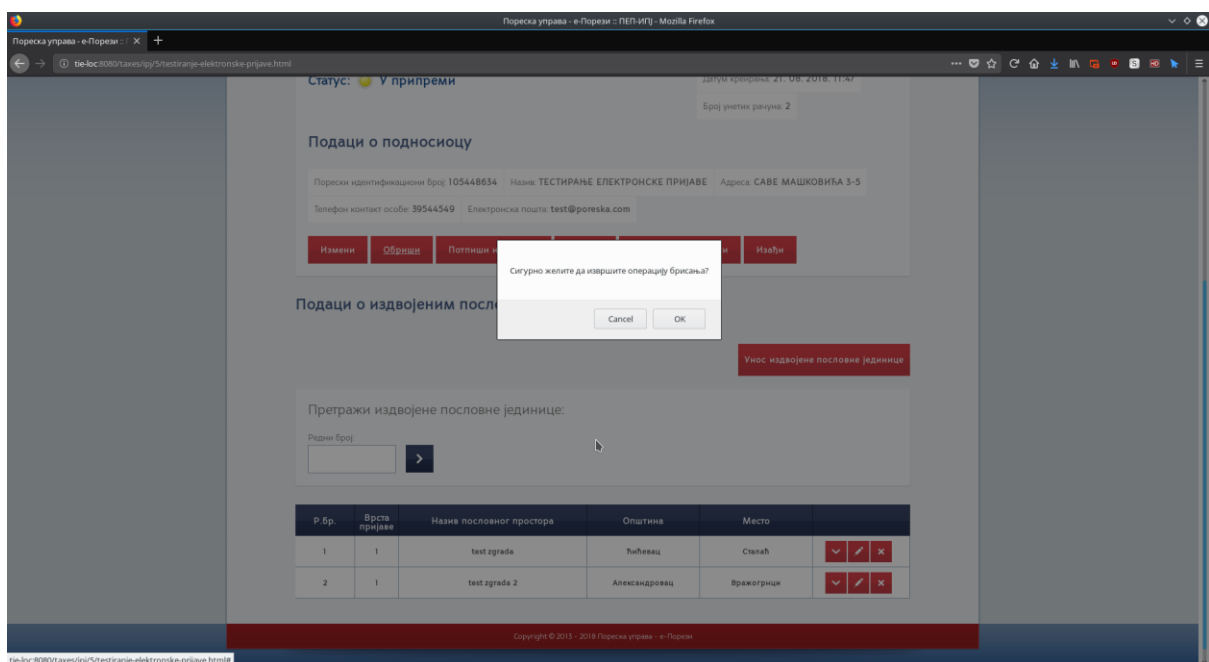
Пореска управа - е-Порези :: ПЕП-ИПЈ - Mozilla Firefox

Пореска управа - е-Порези :: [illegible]

tie-loc:8080/taxes/ipj/5/testiranje-elektronske-prijave.html

Статус: У припреми

Датум креирања: 21. 08. 2018. 11:47

Број унетих рачуна: 2

Подаци о подносиоцу

Порески идентификациони број: 105448634 Назив: ТЕСТИРАЊЕ ЕЛЕКТРОНСКЕ ПРИЈАВЕ Адреса: САВЕ МАШКОВИЋА 3-5

Телефон контакт особе: 39544549 Електронска пошта: test@poreska.com

Измени Обриши Потпиши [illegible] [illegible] Изађи

Сигурно желите да извршите операцију брисања?

Cancel OK

Подаци о издвојеним посло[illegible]

Унос издвојене пословне јединице

Претражи издвојене пословне јединице:

Редни број:

| Р.Бр. | Врста пријаве | Назив пословног простора | Општина | Место | |
|---|---|---|---|---|---|
| 1 | 1 | test zgrada | Ћићевац | Сталаћ | |
| 2 | 1 | test zgrada 2 | Александровац | Вражогрнце | |

Copyright © 2013 - 2018 Пореска управа - е-Порези

tie-loc:8080/taxes/ipj/5/testiranje-elektronske-prijave.html#